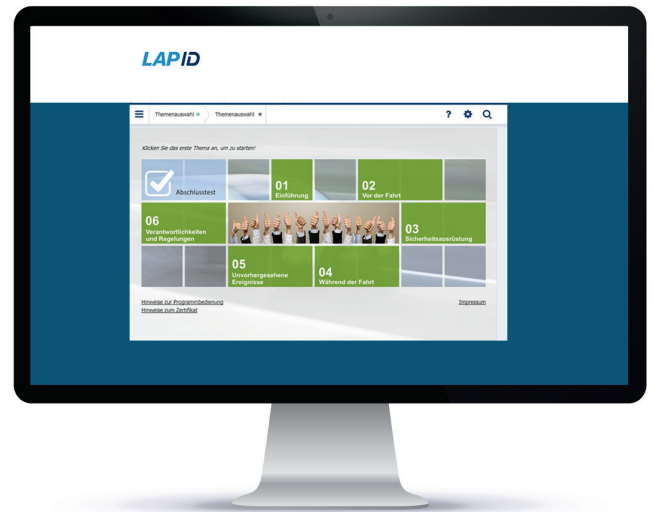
LAPID

Themenauswahl Themenauswahl

Klicken Sie das erste Thema an, um zu starten!

Abschlusstest

01
Einführung

02
Vor der Fahrt

06
Verantwortlichkeiten und Regelungen

03
Sicherheitsausrüstung

05
Unvorhergesehene Ereignisse

04
Während der Fahrt

Hinweise zur Programmbedienung
Hinweise zum Zertifikat

Impressum